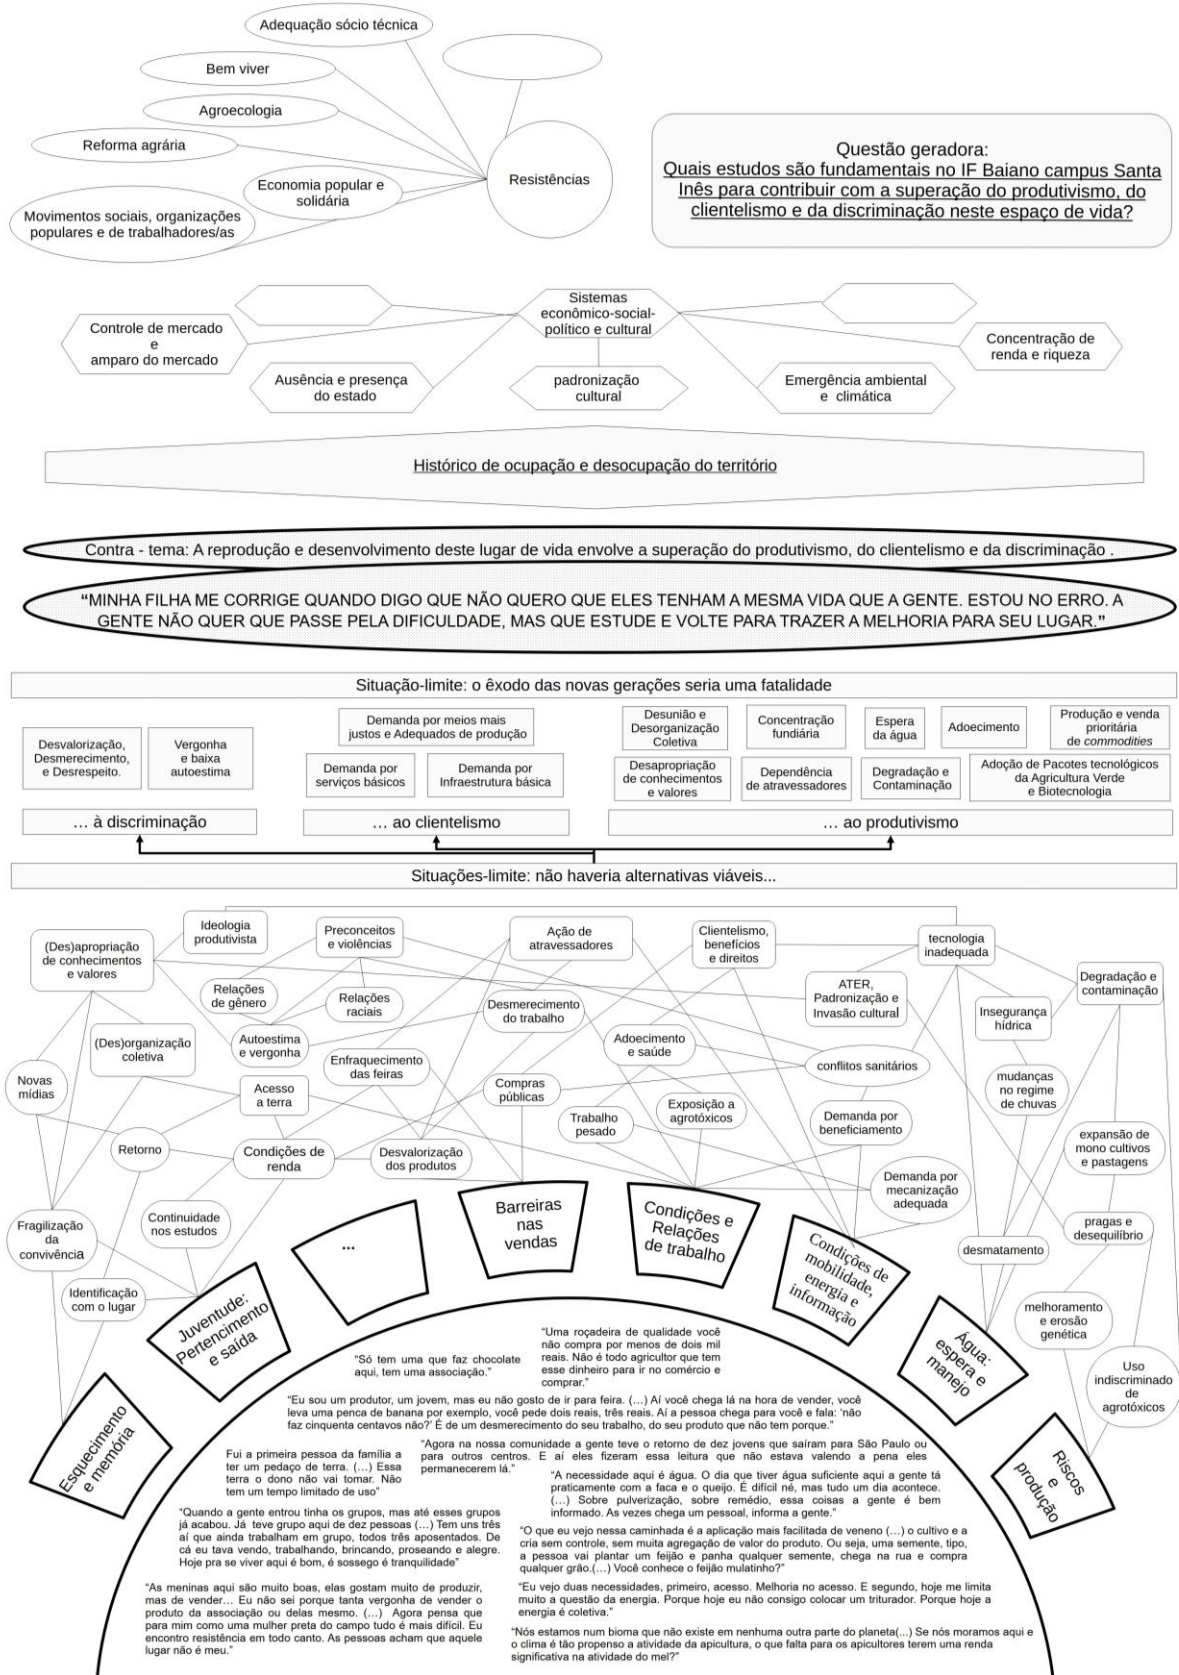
Adequação sócio técnica

Bem viver

Agroecologia

Reforma agrária

Economia popular e solidária

Movimentos sociais, organizações populares e de trabalhadores/as

Resistências

Questão geradora:
Quais estudos são fundamentais no IF Baiano campus Santa Inês para contribuir com a superação do produtivismo, do clientelismo e da discriminação neste espaço de vida?

Sistemas econômico-social-político e cultural

Controle de mercado e amparo do mercado

Concentração de renda e riqueza

Ausência e presença do estado

padronização cultural

Emergência ambiental e climática

Histórico de ocupação e desocupação do território

Contra - tema: A reprodução e desenvolvimento deste lugar de vida envolve a superação do produtivismo, do clientelismo e da discriminação .

"MINHA FILHA ME CORRIGE QUANDO DIGO QUE NÃO QUERO QUE ELES TENHAM A MESMA VIDA QUE A GENTE. ESTOU NO ERRO. A GENTE NÃO QUER QUE PASSE PELA DIFICULDADE, MAS QUE ESTUDE E VOLTE PARA TRAZER A MELHORIA PARA SEU LUGAR."

Situação-limite: o êxodo das novas gerações seria uma fatalidade

Desvalorização, Desmerecimento, e Desrespeito.

Vergonha e baixa autoestima

Demanda por meios mais justos e Adequados de produção

Demanda por serviços básicos

Demanda por Infraestrutura básica

Desunião e Desorganização Coletiva

Concentração fundiária

Espera da água

Adoecimento

Produção e venda prioritária de commodities

Desapropriação de conhecimentos e valores

Dependência de atravessadores

Degradação e Contaminação

Adoção de Pacotes tecnológicos da Agricultura Verde e Biotecnologia

… à discriminação

… ao clientelismo

… ao produtivismo

Situações-limite: não haveria alternativas viáveis...

Ideologia produtivista

Preconceitos e violências

Ação de atravessadores

Clientelismo, benefícios e direitos

tecnologia inadequada

(Des)apropriação de conhecimentos e valores

Relações de gênero

Relações raciais

Desmerecimento do trabalho

ATER, Padronização e Invasão cultural

Degradação e contaminação

Insegurança hídrica

(Des)organização coletiva

Autoestima e vergonha

Adoecimento e saúde

conflitos sanitários

Novas mídias

Enfraquecimento das feiras

mudanças no regime de chuvas

Acesso a terra

Compras públicas

Trabalho pesado

Exposição a agrotóxicos

Demanda por beneficiamento

Retorno

Condições de renda

Desvalorização dos produtos

expansão de mono cultivos e pastagens

Demanda por mecanização adequada

Fragilização da convivência

Continuidade nos estudos

...

Barreiras nas vendas

Condições e Relações de trabalho

Condições de mobilidade, energia e informação

pragas e desequilíbrio

desmatamento

Identificação com o lugar

Juventude: Pertencimento e saída

Água: espera e manejo

melhoramento e erosão genética

Uso indiscriminado de agrotóxicos

Esquecimento e memória

Riscos e produção

"Uma roçadeira de qualidade você não compra por menos de dois mil reais. Não é todo agricultor que tem esse dinheiro para ir no comércio e comprar."

"Só tem uma que faz chocolate aqui, tem uma associação."

"Eu sou um produtor, um jovem, mas eu não gosto de ir para feira. (…) Aí você chega lá na hora de vender, você leva uma penca de banana por exemplo, você pede dois reais, três reais. Aí a pessoa chega para você e fala: 'não faz cinquenta centavos não?' É de um desmerecimento do seu trabalho, do seu produto que não tem porque."

Fui a primeira pessoa da família a ter um pedaço de terra. (…) Essa terra o dono não vai tomar. Não tem um tempo limitado de uso"

"Agora na nossa comunidade a gente teve o retorno de dez jovens que saíram para São Paulo ou para outros centros. E aí eles fizeram essa leitura que não estava valendo a pena eles permanecerem lá."

"A necessidade aqui é água. O dia que tiver água suficiente aqui a gente tá praticamente com a faca e o queijo. É difícil né, mas tudo um dia acontece. (…) Sobre pulverização, sobre remédio, essa coisas a gente é bem informado. As vezes chega um pessoal, informa a gente."

"Quando a gente entrou tinha os grupos, mas até esses grupos já acabou. Já teve grupo aqui de dez pessoas (…) Tem uns três aí que ainda trabalham em grupo, todos três aposentados. De cá eu tava vendo, trabalhando, brincando, proseando e alegre. Hoje pra se viver aqui é bom, é sossego é tranquilidade"

"O que eu vejo nessa caminhada é a aplicação mais facilitada de veneno (…) o cultivo e a cria sem controle, sem muita agregação de valor do produto. Ou seja, uma semente, tipo, a pessoa vai plantar um feijão e panha qualquer semente, chega na rua e compra qualquer grão.(…) Você conhece o feijão mulatinho?"

"As meninas aqui são muito boas, elas gostam muito de produzir, mas de vender… Eu não sei porque tanta vergonha de vender o produto da associação ou delas mesmo. (…) Agora pensa que para mim como uma mulher preta do campo tudo é mais difícil. Eu encontro resistência em todo canto. As pessoas acham que aquele lugar não é meu."

"Eu vejo duas necessidades, primeiro, acesso. Melhoria no acesso. E segundo, hoje me limita muito a questão da energia. Porque hoje eu não consigo colocar um triturador. Porque hoje a energia é coletiva."

"Nós estamos num bioma que não existe em nenhuma outra parte do planeta(...) Se nós moramos aqui e o clima é tão propenso a atividade da apicultura, o que falta para os apicultores terem uma renda significativa na atividade do mel?"